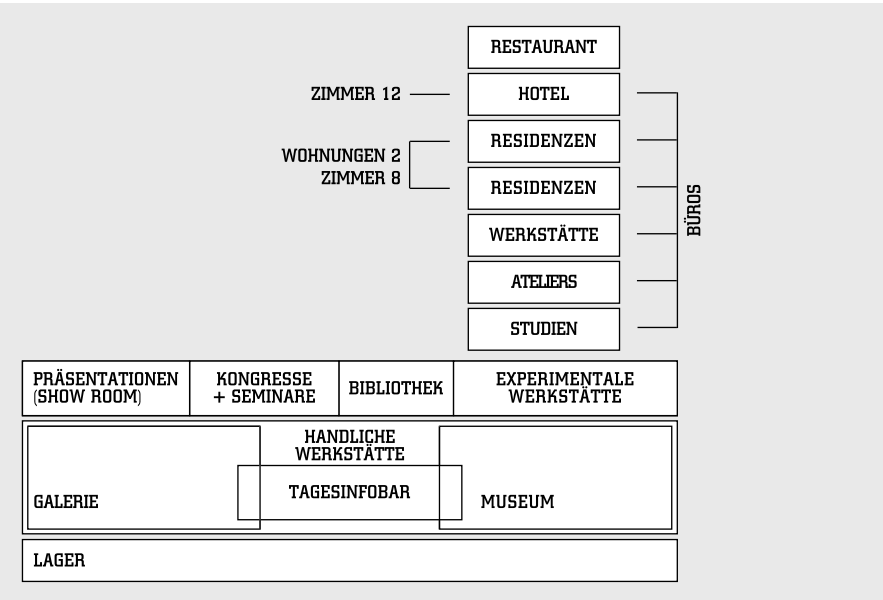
RESTAURANT

ZIMMER 12

HOTEL

WOHNUNGEN 2
ZIMMER 8

RESIDENZEN

RESIDENZEN

WERKSTÄTTE

ATELIERS

STUDIEN

BÜROS

| PRÄSENTATIONEN (SHOW ROOM) | KONGRESSE + SEMINARE | BIBLIOTHEK | EXPERIMENTALE WERKSTÄTTE |
|---|---|---|---|

HANDLICHE WERKSTÄTTE

GALERIE

TAGESINFOBAR

MUSEUM

LAGER